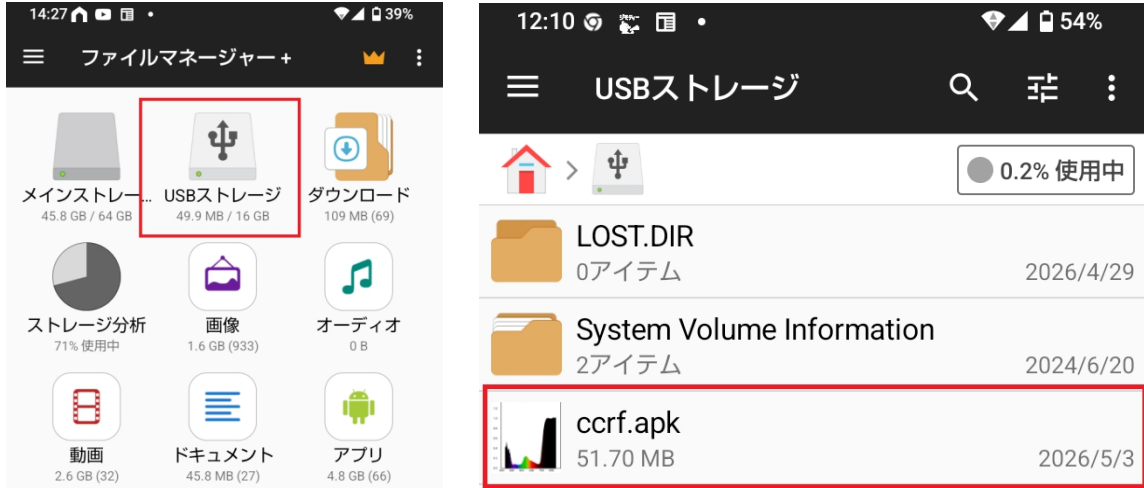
14:27 39%

ファイルマネージャー +

メインストレー...
45.8 GB / 64 GB

USBストレージ
49.9 MB / 16 GB

ダウンロード
109 MB (69)

ストレージ分析
71% 使用中

画像
1.6 GB (933)

オーディオ
0 B

動画
2.6 GB (32)

ドキュメント
45.8 MB (27)

アプリ
4.8 GB (66)

12:10 54%

USBストレージ

0.2% 使用中

LOST.DIR
0アイテム 2026/4/29

System Volume Information
2アイテム 2024/6/20

ccrf.apk
51.70 MB 2026/5/3